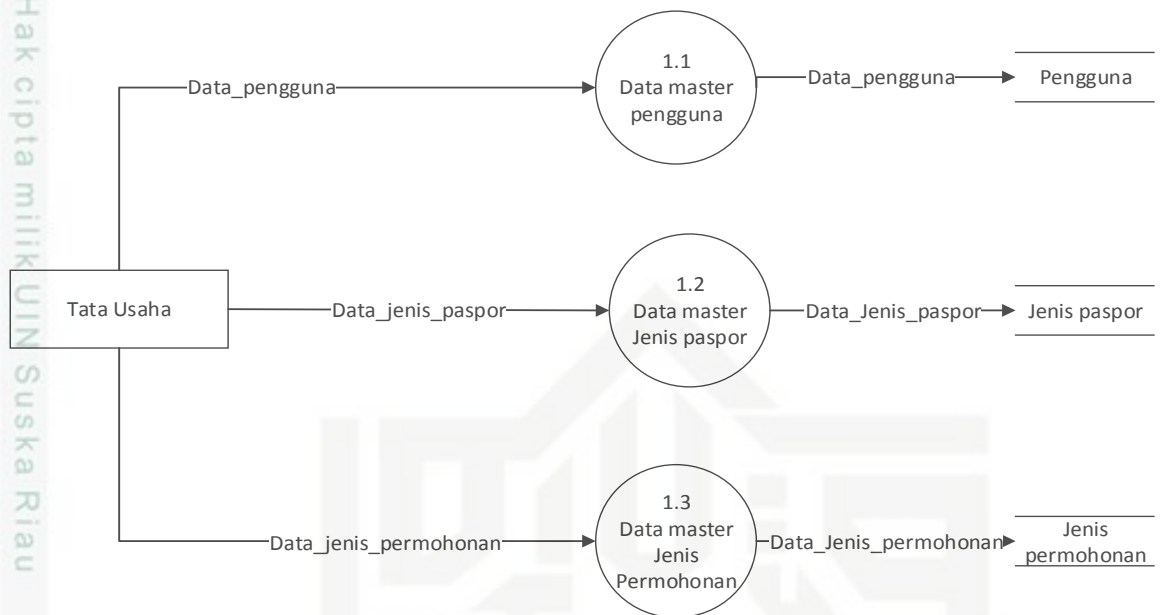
Hak cipta milik UIN Suska Riau

Data_pengguna

1.1
Data master
pengguna

Data_pengguna

Pengguna

Tata Usaha

Data_jenis_paspor

1.2
Data master
Jenis paspor

Data_Jenis_paspor

Jenis paspor

Data_jenis_permohonan

1.3
Data master
Jenis
Permohonan

Data_Jenis_permohonan

Jenis
permohonan